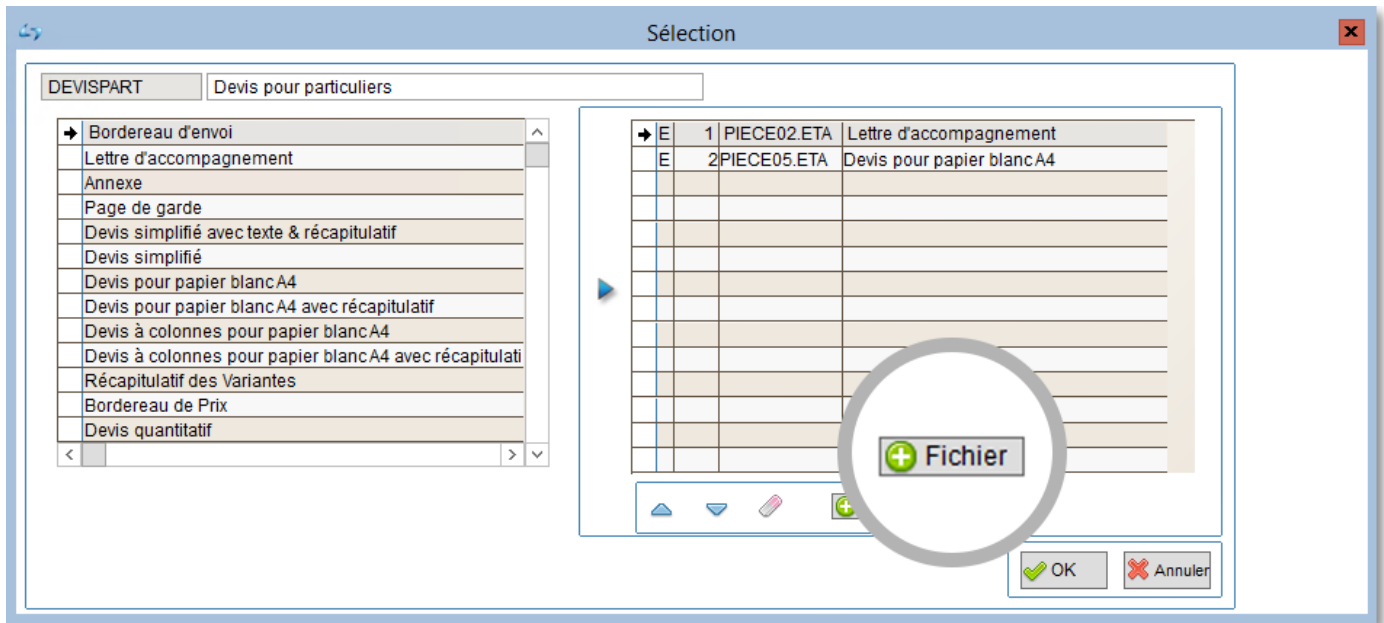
Sélection

DEVISPART
Devis pour particuliers

Bordereau d'envoi
Lettre d'accompagnement
Annexe
Page de garde
Devis simplifié avec texte & récapitulatif
Devis simplifié
Devis pour papier blanc A4
Devis pour papier blanc A4 avec récapitulatif
Devis à colonnes pour papier blanc A4
Devis à colonnes pour papier blanc A4 avec récapitulati
Récapitulatif des Variantes
Bordereau de Prix
Devis quantitatif

| | | | | |
|---|---|---|---|---|
| → | E | 1 | PIECE02.ETA | Lettre d'accompagnement |
| | E | 2 | PIECE05.ETA | Devis pour papier blanc A4 |

Fichier

OK
Annuler